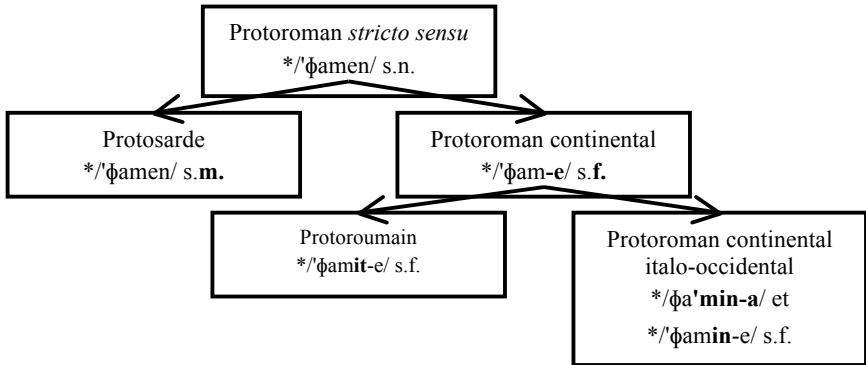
Protoroman *stricto sensu*
\*/ˈɸamen/ s.n.

Protosarde
\*/ˈɸamen/ s.**m.**

Protoroman continental
\*/ˈɸam-**e**/ s.**f.**

Protoroumain
\*/ˈɸam**it**-e/ s.f.

Protoroman continental italo-occidental
\*/ɸa**ˈmin-a**/ et
\*/ˈɸam**in**-e/ s.f.